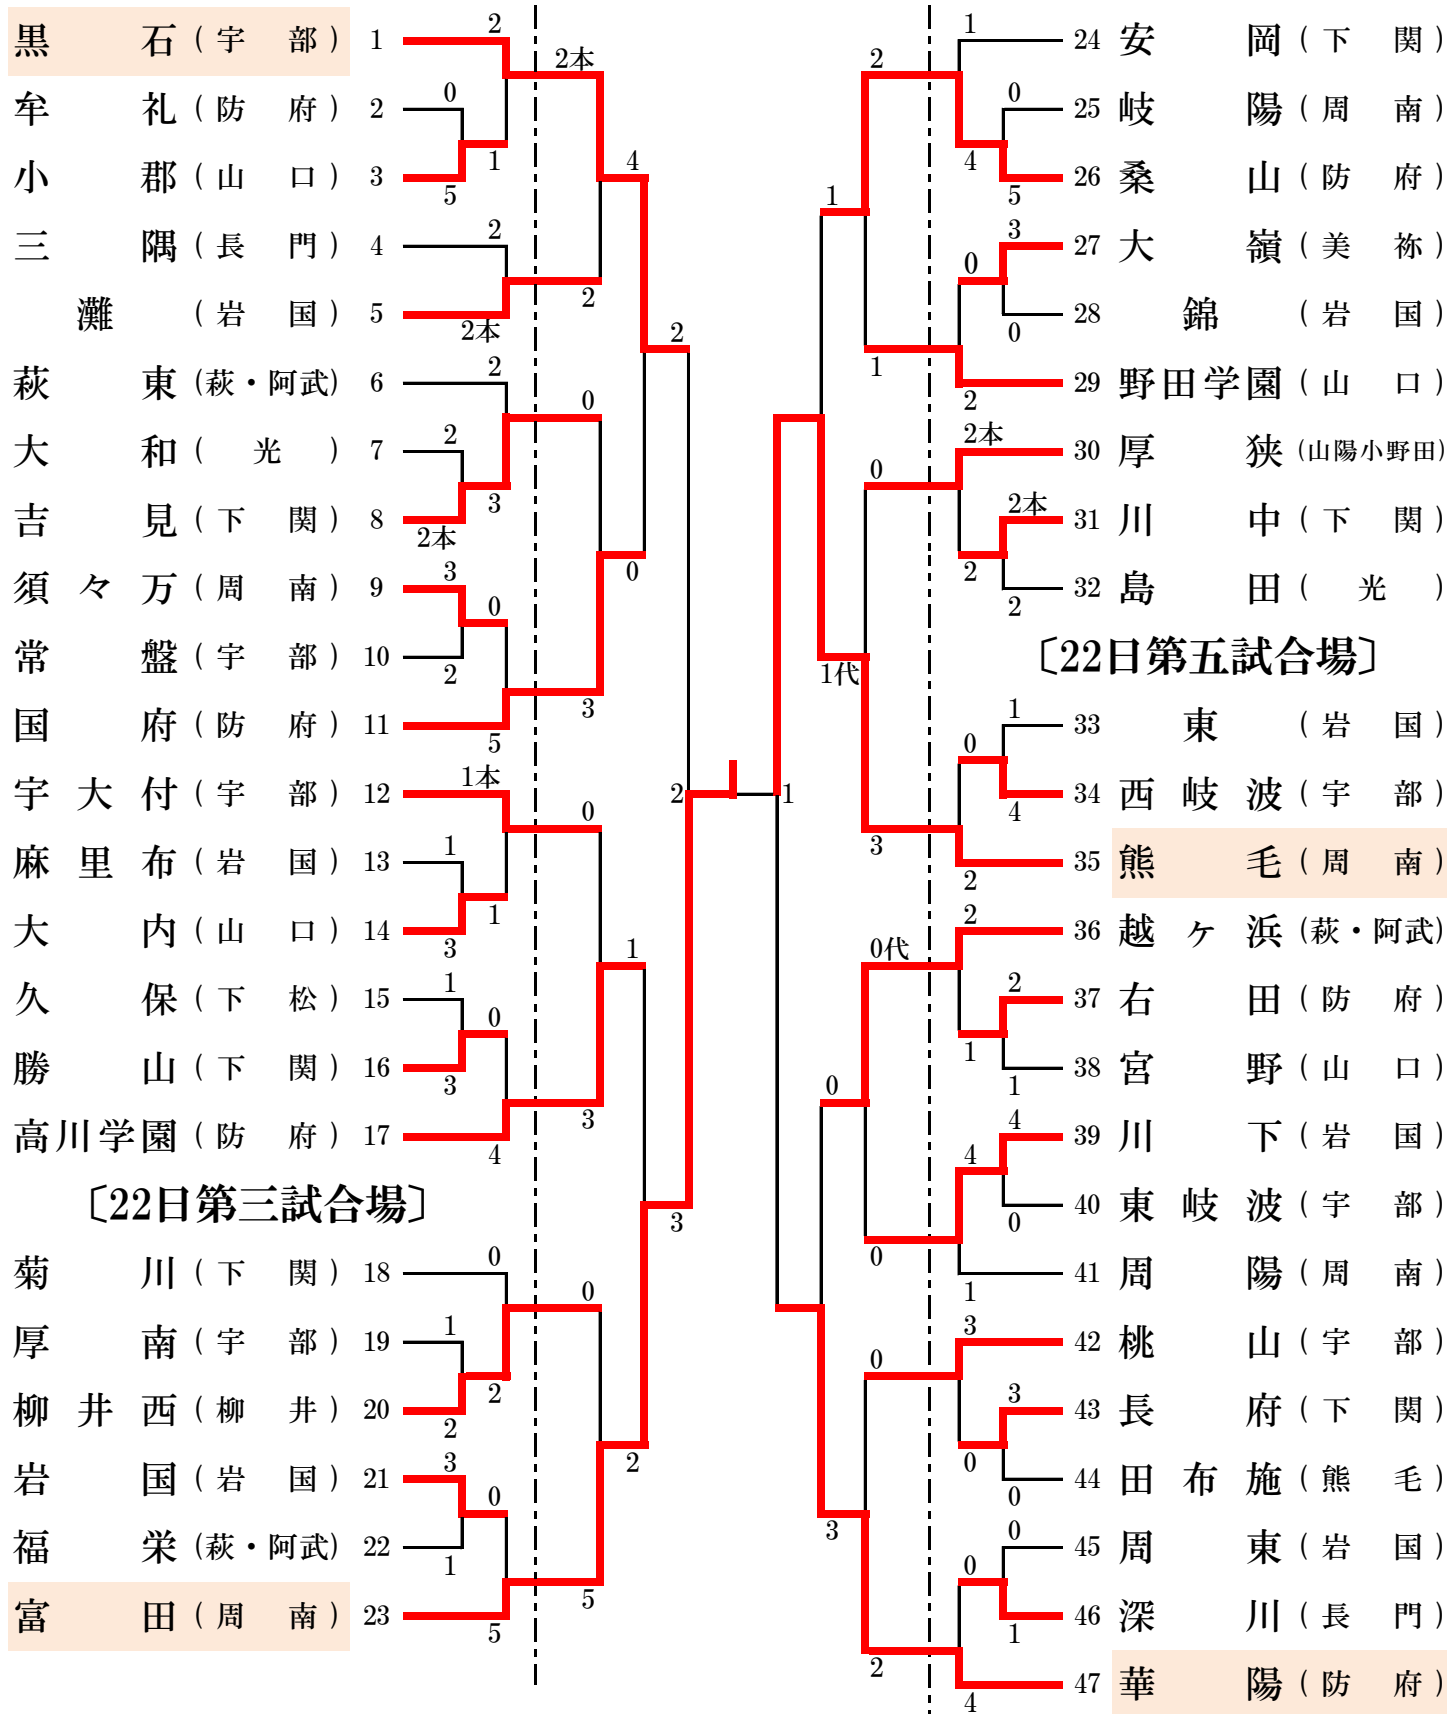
黒石（宇部） 1
牟礼（防府） 2
小郡（山口） 3
三隅（長門） 4
灘（岩国） 5
萩東（萩・阿武） 6
大和（光） 7
吉見（下関） 8
須々万（周南） 9
常盤（宇部） 10
国府（防府） 11
宇大付（宇部） 12
麻里布（岩国） 13
大内（山口） 14
久保（下松） 15
勝山（下関） 16
高川学園（防府） 17

〔22日第三試合場〕

菊川（下関） 18
厚南（宇部） 19
柳井西（柳井） 20
岩国（岩国） 21
福栄（萩・阿武） 22
富田（周南） 23

24 安岡（下関）
25 岐陽（周南）
26 桑山（防府）
27 大嶺（美祢）
28 錦（岩国）
29 野田学園（山口）
30 厚狭（山陽小野田）
31 川中（下関）
32 島田（光）

〔22日第五試合場〕

33 東（岩国）
34 西岐波（宇部）
35 熊毛（周南）
36 越ヶ浜（萩・阿武）
37 右田（防府）
38 宮野（山口）
39 川下（岩国）
40 東岐波（宇部）
41 周陽（周南）
42 桃山（宇部）
43 長府（下関）
44 田布施（熊毛）
45 周東（岩国）
46 深川（長門）
47 華陽（防府）

2 0 1 5 2本 4 2 2本 2 2 0 3 2本 0 3 0 2 3 5 2 1本 0 1 1 1 3 1 0 3 3 4 2 0 0 1 2 2 3 2 1 0 3 5 2 5 1

1 2 0 4 5 1 3 0 0 1 2 2本 0 2本 2 2 1代 1 0 4 3 2 2 0代 2 1 1 0 4 4 0 0 1 3 0 3 0 0 3 0 0 1 0 2 4